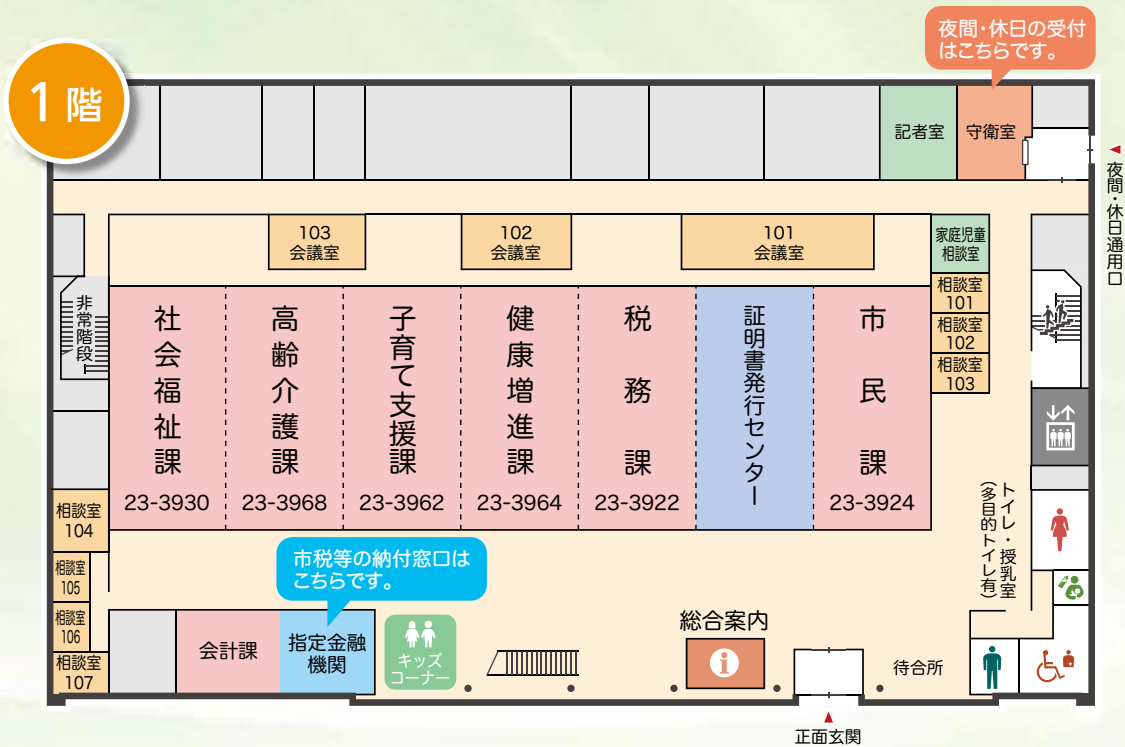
1階

夜間・休日の受付はこちらです。

記者室
守衛室

夜間・休日通用口

103 会議室
102 会議室
101 会議室

家庭児童相談室
相談室 101
相談室 102
相談室 103

非常階段

社会福祉課 23-3930
高齢介護課 23-3968
子育て支援課 23-3962
健康増進課 23-3964
税務課 23-3922
証明書発行センター
市民課 23-3924

トイレ・授乳室（多目的トイレ有）

相談室 104
相談室 105
相談室 106
相談室 107

市税等の納付窓口はこちらです。

会計課
指定金融機関
キッズコーナー

総合案内
待合所

正面玄関